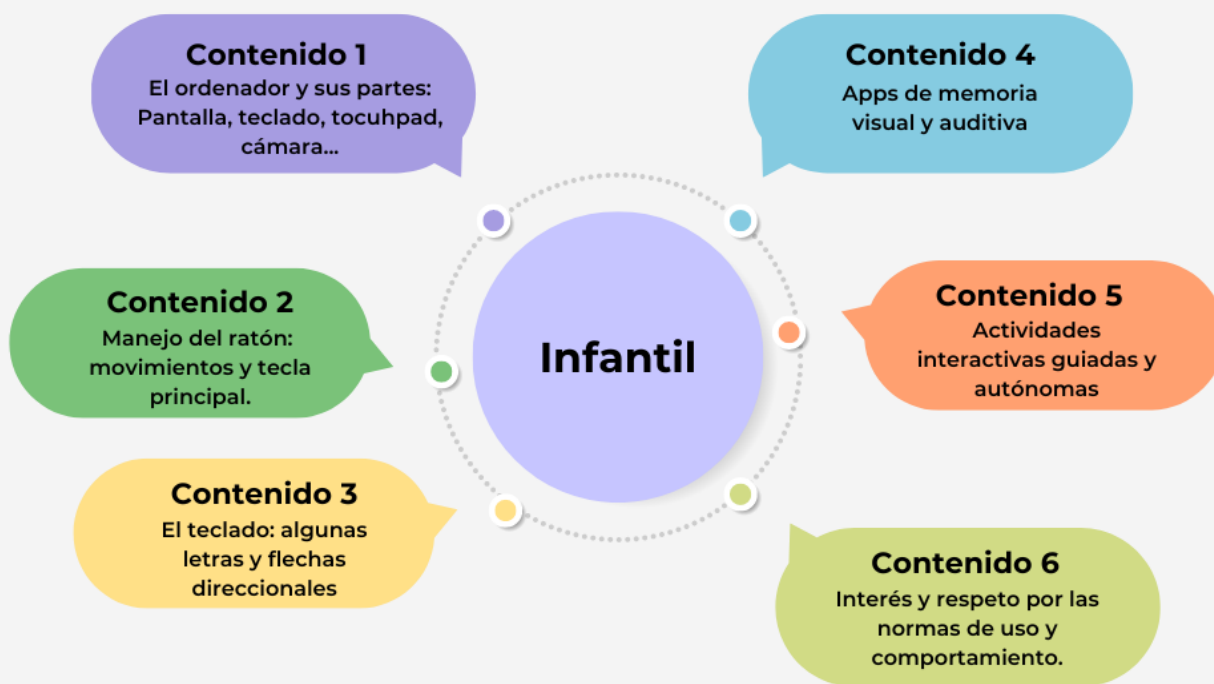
Contenido 1
El ordenador y sus partes: Pantalla, teclado, tocuhpad, cámara...

Contenido 4
Apps de memoria visual y auditiva

Contenido 2
Manejo del ratón: movimientos y tecla principal.

Infantil

Contenido 5
Actividades interactivas guiadas y autónomas

Contenido 3
El teclado: algunas letras y flechas direccionales

Contenido 6
Interés y respeto por las normas de uso y comportamiento.